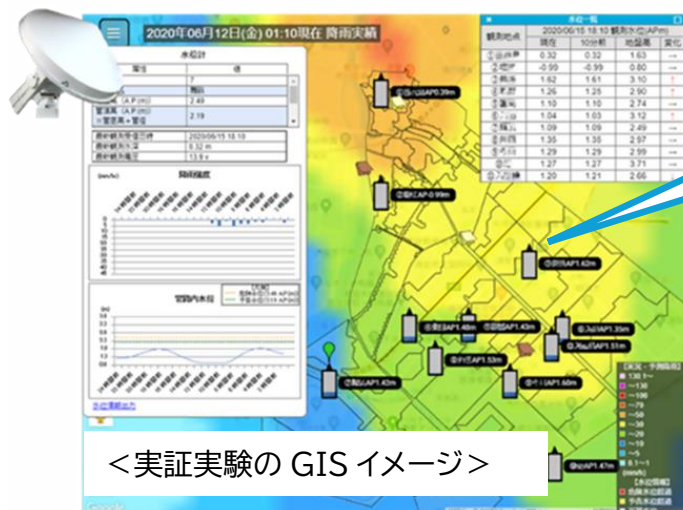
2020年06月12日(金) 01:10現在 降雨実績

水位計

| 項目 | 値 |
|---|---|
| | 7 |
| | 無 |
| (AP:m) | 2.49 |
| 警戒高 (AP:m) | 2.19 |

最終観測受信日時 2020/06/15 18:10
最終観測水深 0.32 m
最終観測電圧 13.9 v

降雨強度
(mm/h)

管路内水位

水位情報出力

水位一覧

| 観測地点 | 2020/06/15 18:10 観測水位(AP:m) | | | |
|---|---|---|---|---|
| | 現在 | 10分前 | 地盤高 | 変化 |
| ①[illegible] | 0.32 | 0.32 | 1.63 | |
| ②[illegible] | -0.99 | -0.99 | 0.80 | |
| ③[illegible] | 1.62 | 1.61 | 3.10 | |
| ④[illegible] | 1.26 | 1.25 | 2.90 | |
| ⑤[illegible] | 1.10 | 1.10 | 2.74 | |
| ⑥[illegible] | 1.04 | 1.03 | 3.12 | |
| ⑦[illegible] | 1.09 | 1.09 | 2.49 | |
| ⑧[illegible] | 1.35 | 1.35 | 2.97 | |
| ⑨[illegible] | 1.29 | 1.29 | 2.99 | |
| ⑩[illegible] | 1.27 | 1.27 | 3.71 | |
| ⑪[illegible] | 1.20 | 1.21 | 2.66 | |

①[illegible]AP0.39m
②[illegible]AP-0.99m
③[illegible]AP1.62m
④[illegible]AP1.48m
⑤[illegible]AP1.43m
⑥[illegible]AP1.35m
⑦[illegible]AP1.51m
⑧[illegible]AP1.53m
⑨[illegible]AP1.60m
⑩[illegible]AP1.43m
⑪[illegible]AP1.47m

<実証実験の GIS イメージ>

Google